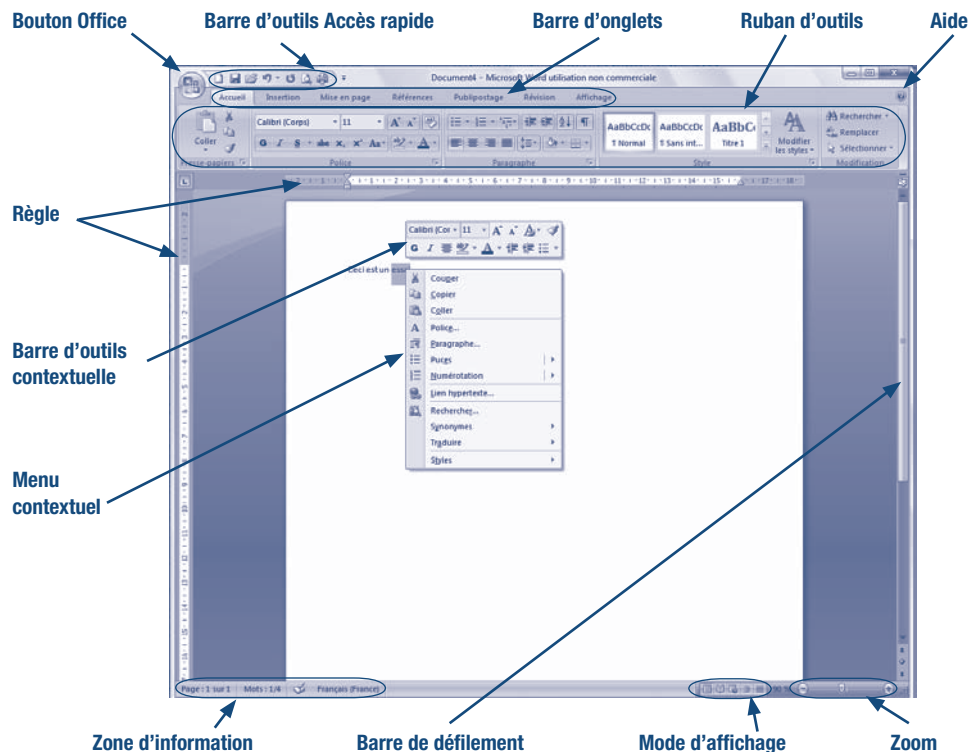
Bouton Office

Barre d'outils Accès rapide

Barre d'onglets

Ruban d'outils

Aide

Document4 - Microsoft Word utilisation non commerciale

Accueil Insertion Mise en page Références Publipostage Révision Affichage

Coller

Presse-papiers

Calibri (Corps) 11

Police

Paragraphe

AaBbCcDc ¶ Normal AaBbCcDc ¶ Sans int... AaBbC Titre 1

Modifier les styles

Style

Rechercher Remplacer Sélectionner

Modification

Règle

Calibri (Cor 11

Ceci est un ess

Couper
Copier
Coller
Police...
Paragraphe...
Puces
Numérotation
Lien hypertexte...
Recherches...
Synonymes
Traduire
Styles

Barre d'outils contextuelle

Menu contextuel

Page : 1 sur 1 Mots : 1/4 Français (France)

Zone d'information

Barre de défilement

Mode d'affichage

Zoom